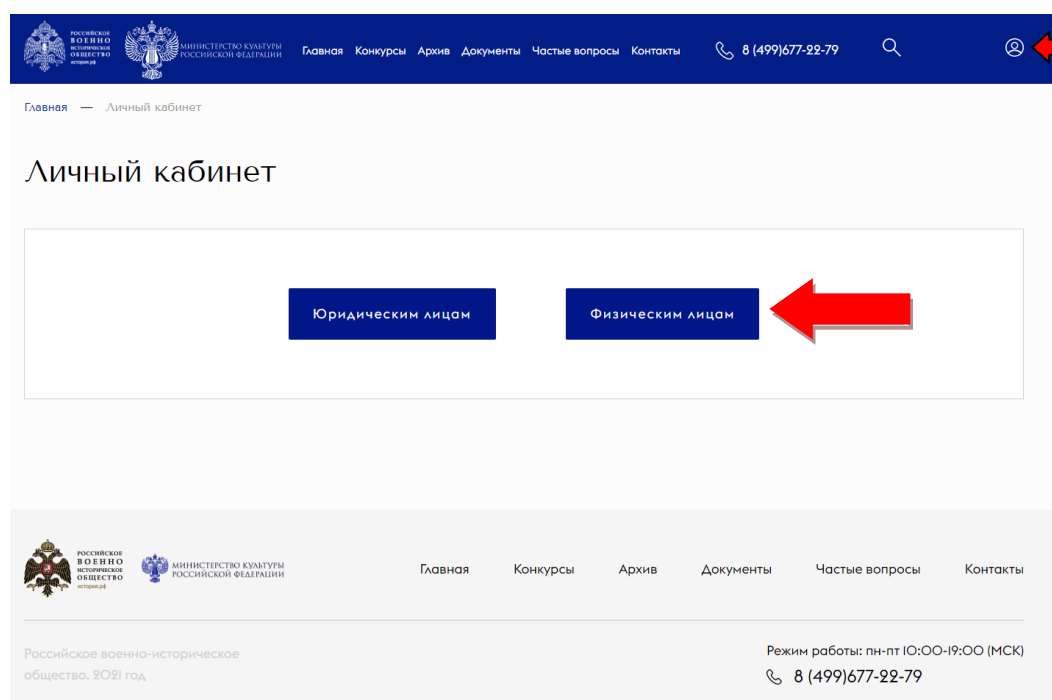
РОССИЙСКОЕ ВОЕННО ИСТОРИЧЕСКОЕ ОБЩЕСТВО история.рф

МИНИСТЕРСТВО КУЛЬТУРЫ РОССИЙСКОЙ ФЕДЕРАЦИИ

Главная Конкурсы Архив Документы Частые вопросы Контакты

8 (499)677-22-79

Главная — Личный кабинет

Личный кабинет

Юридическим лицам

Физическим лицам

РОССИЙСКОЕ ВОЕННО ИСТОРИЧЕСКОЕ ОБЩЕСТВО история.рф

МИНИСТЕРСТВО КУЛЬТУРЫ РОССИЙСКОЙ ФЕДЕРАЦИИ

Главная Конкурсы Архив Документы Частые вопросы Контакты

Российское военно-историческое общество. 2021 год

Режим работы: пн-пт 10:00-19:00 (МСК)

8 (499)677-22-79